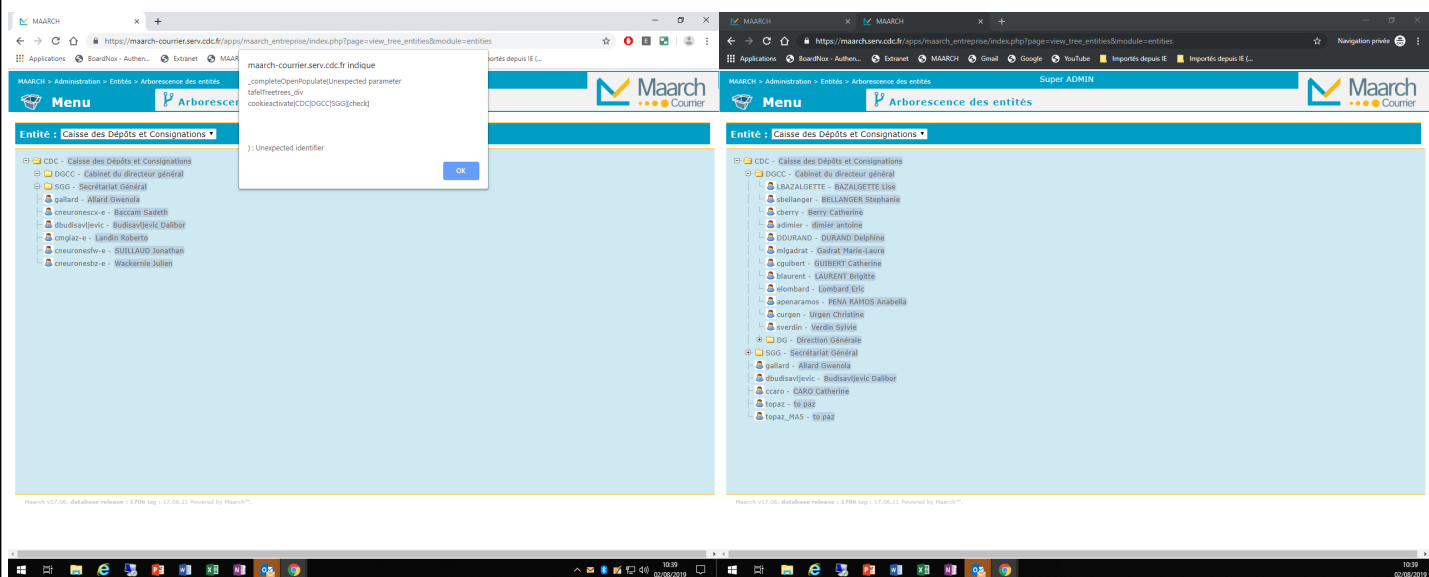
MAARCH

https://maarch-courrier.serv.cdc.fr/apps/maarch_entreprise/index.php?page=view_tree_entities&module=entities

Applications BoardNox - Authen... Extranet MAARCH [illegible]portés depuis IE (...

MAARCH > Administration > Entités > Arborescence des entités

Menu

Arborescen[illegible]

Maarch Courrier

maarch-courrier.serv.cdc.fr indique

_completeOpenPopulate(Unexpected parameter tafelTreetrees_div cookieactivate|CDC|DGCC|SGG||check]

) : Unexpected identifier

OK

Entité : Caisse des Dépôts et Consignations

CDC - Caisse des Dépôts et Consignations
DGCC - Cabinet du directeur général
SGG - Secrétariat Général
gallard - Allard Gwenola
cneuronescx-e - Baccam Sadeth
dbudisavljevic - Budisavljevic Dalibor
cmglaz-e - Landin Roberto
cneuronesfw-e - SUILLAUD Jonathan
cneuronesbz-e - Wackernie Julien

Maarch v17.06. database release : 1706 tag : 17.06.11 Powered by Maarch™.

10:39 02/08/2019

MAARCH MAARCH

https://maarch.serv.cdc.fr/apps/maarch_entreprise/index.php?page=view_tree_entities&module=entities

Navigation privée

Applications BoardNox - Authen... Extranet MAARCH Gmail Google YouTube Importés depuis IE Importés depuis IE (...

MAARCH > Administration > Entités > Arborescence des entités

Super ADMIN

Menu

Arborescence des entités

Maarch Courrier

Entité : Caisse des Dépôts et Consignations

CDC - Caisse des Dépôts et Consignations
DGCC - Cabinet du directeur général
LBAZALGETTE - BAZALGETTE Lise
sbellanger - BELLANGER Stephanie
cberry - Berry Catherine
adimier - dimier antoine
DDURAND - DURAND Delphine
mlgadrat - Gadrat Marie-Laure
cguibert - GUIBERT Catherine
blaurent - LAURENT Brigitte
elombard - Lombard Eric
apenaramos - PENA RAMOS Anabella
curgen - Urgen Christine
sverdin - Verdin Sylvie
DG - Direction Générale
SGG - Secrétariat Général
gallard - Allard Gwenola
dbudisavljevic - Budisavljevic Dalibor
ccaro - CARO Catherine
topaz - to paz
topaz_MAS - to paz

Maarch v17.06. database release : 1706 tag : 17.06.11 Powered by Maarch™.

10:39 02/08/2019